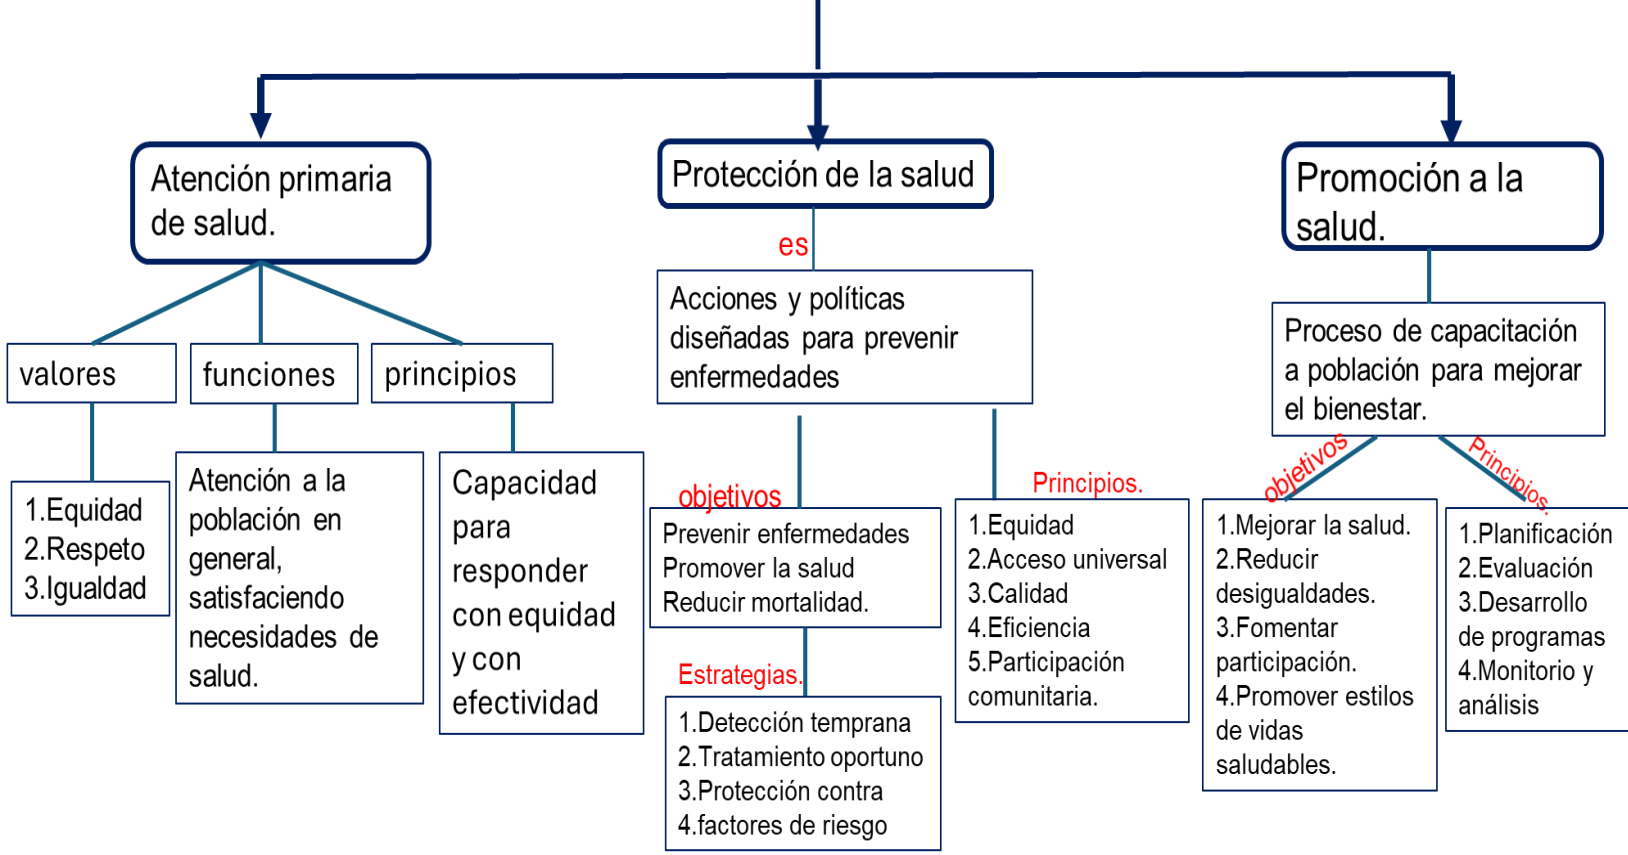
Atención primaria de salud.

valores

1.Equidad
2.Respeto
3.Igualdad

funciones

Atención a la población en general, satisfaciendo necesidades de salud.

principios

Capacidad para responder con equidad y con efectividad

Protección de la salud

es

Acciones y políticas diseñadas para prevenir enfermedades

objetivos

Prevenir enfermedades
Promover la salud
Reducir mortalidad.

Estrategias.

1.Detección temprana
2.Tratamiento oportuno
3.Protección contra
4.factores de riesgo

Principios.

1.Equidad
2.Acceso universal
3.Calidad
4.Eficiencia
5.Participación comunitaria.

Promoción a la salud.

Proceso de capacitación a población para mejorar el bienestar.

objetivos

1.Mejorar la salud.
2.Reducir desigualdades.
3.Fomentar participación.
4.Promover estilos de vidas saludables.

Principios.

1.Planificación
2.Evaluación
3.Desarrollo de programas
4.Monitorio y análisis